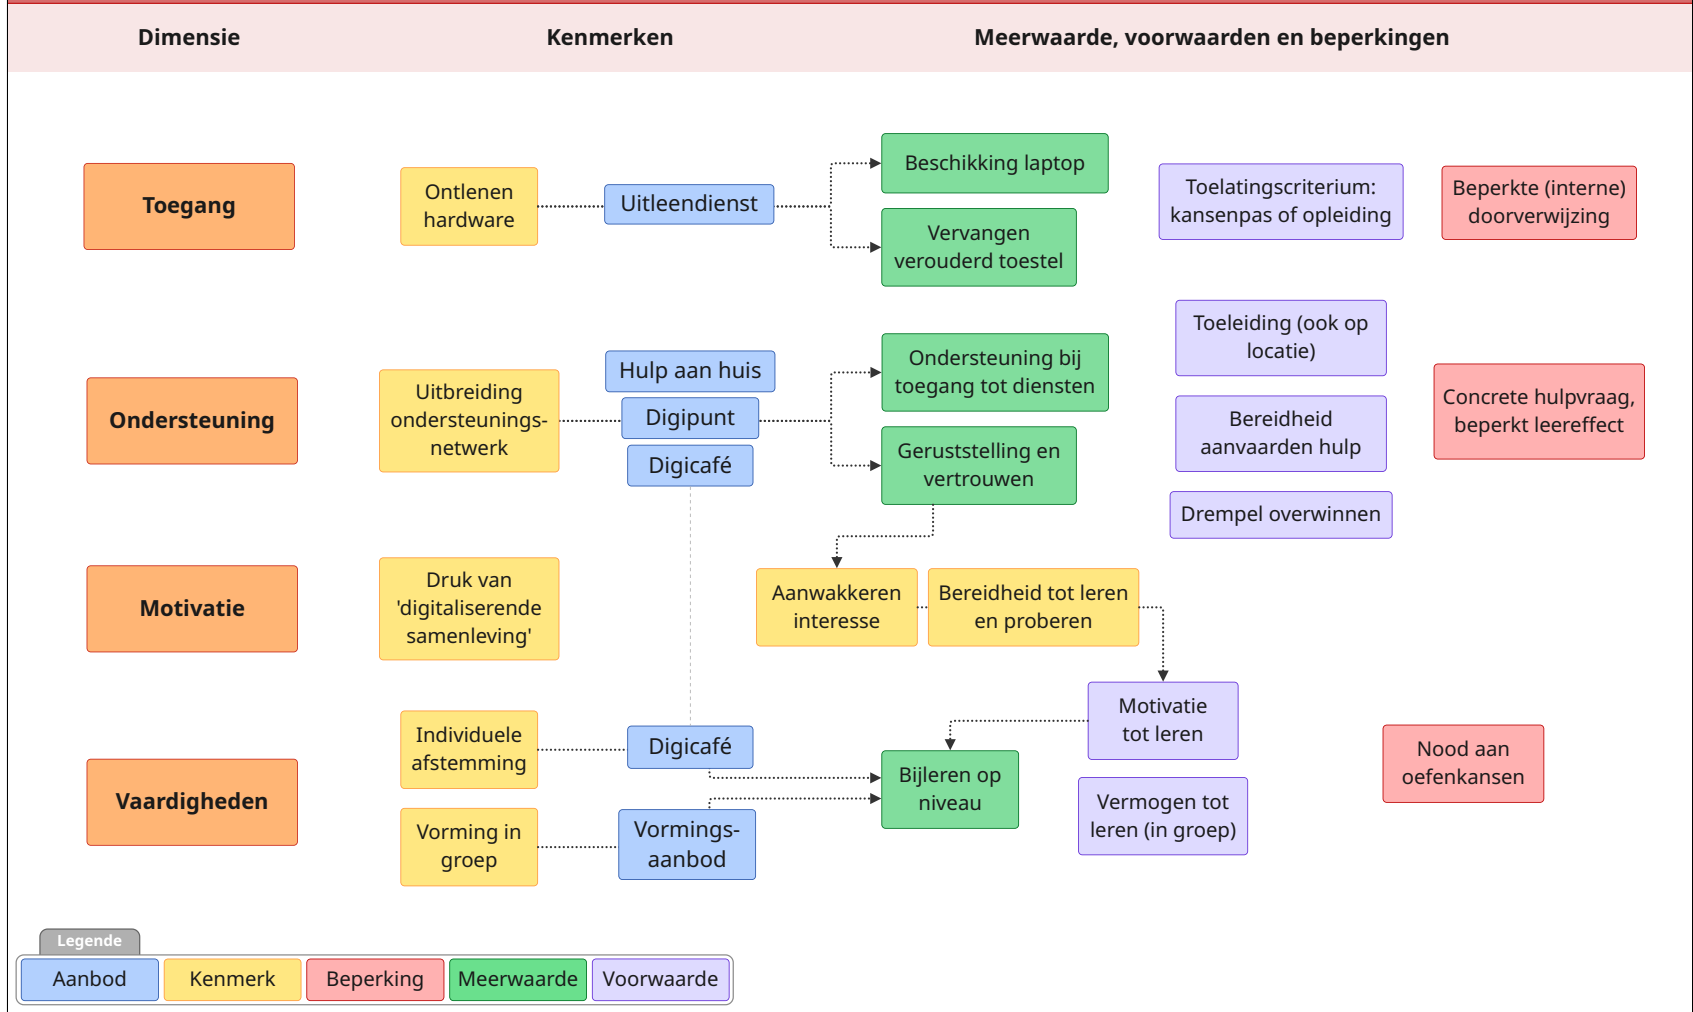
Dimensie

Kenmerken

Meerwaarde, voorwaarden en beperkingen

Toegang

Ontlenen hardware

Uitleendienst

Beschikking laptop

Vervangen verouderd toestel

Toelatingscriterium: kansenpas of opleiding

Beperkte (interne) doorverwijzing

Ondersteuning

Uitbreiding ondersteunings-netwerk

Hulp aan huis

Digipunt

Digicafé

Ondersteuning bij toegang tot diensten

Geruststelling en vertrouwen

Toeleiding (ook op locatie)

Bereidheid aanvaarden hulp

Drempel overwinnen

Concrete hulpvraag, beperkt leereffect

Motivatie

Druk van 'digitaliserende samenleving'

Aanwakkeren interesse

Bereidheid tot leren en proberen

Motivatie tot leren

Vaardigheden

Individuele afstemming

Digicafé

Bijleren op niveau

Vorming in groep

Vormings-aanbod

Vermogen tot leren (in groep)

Nood aan oefenkansen

Legende

Aanbod

Kenmerk

Beperking

Meerwaarde

Voorwaarde